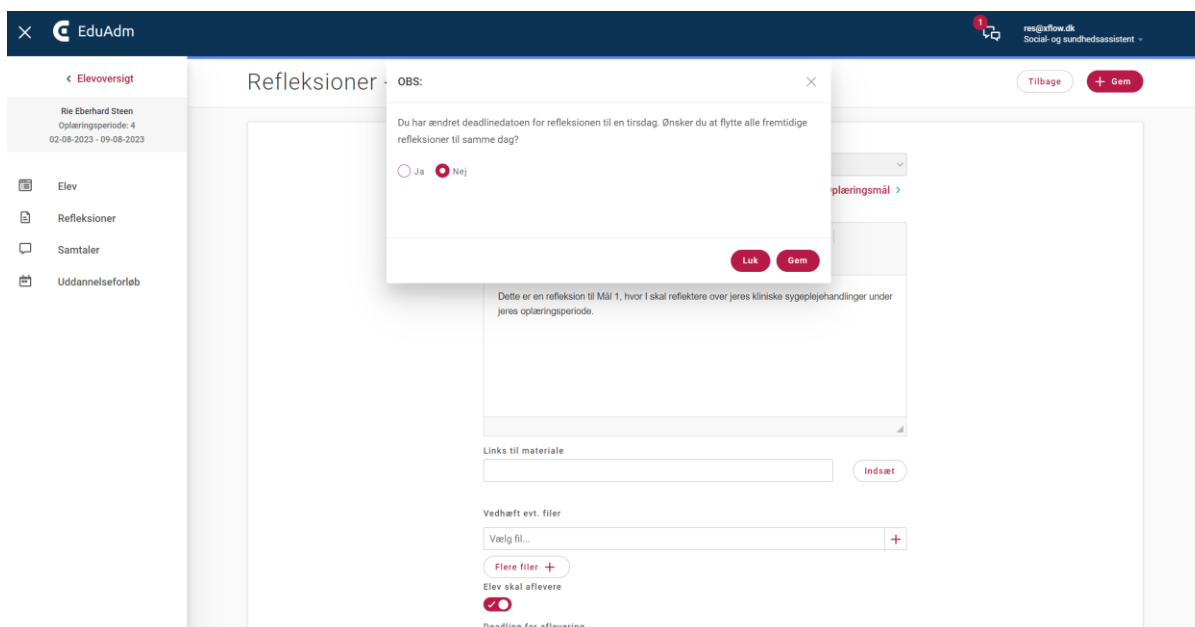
EduAdm

1

res@xflow.dk
Social- og sundhedsassistent

‹ Elevoversigt

Rie Eberhard Steen
Oplæringsperiode: 4
02-08-2023 - 09-08-2023

Elev

Refleksioner

Samtaler

Uddannelseforløb

Refleksioner

Tilbage

+ Gem

OBS:

Du har ændret deadlinedatoen for refleksionen til en tirsdag. Ønsker du at flytte alle fremtidige refleksioner til samme dag?

Ja

Nej

Luk

Gem

plæringsmål ›

Dette er en refleksion til Mål 1, hvor I skal reflektere over jeres kliniske sygeplejehandlinger under jeres oplæringsperiode.

Links til materiale

Indsæt

Vedhæft evt. filer

Vælg fil...

+

Flere filer +

Elev skal aflevere

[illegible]